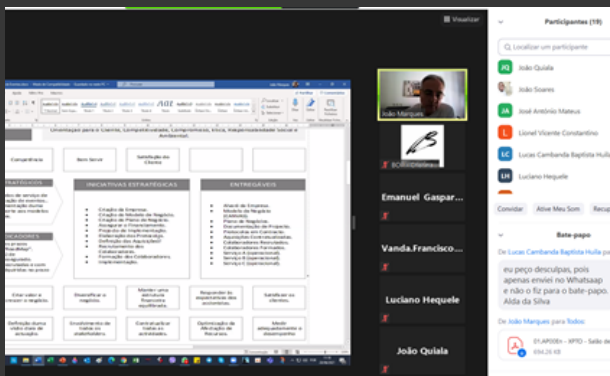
Visualizar

Participantes (19)

Localizar um participante

JQ João Quiala
João Soares
JA José António Mateus
L Lionel Vicente Constantino
LC Lucas Cambanda Baptista Hulla
LH Luciano Hequele

Convidar
Ative Meu Som
Recup

Bate-papo

De Lucas Cambanda Baptista Hulla pa

eu peço desculpas, pois apenas enviei no Whatsaap e não o fiz para o bate-papo. Alda da Silva

De João Marques para Todos

01.AP006ᵃ - XPTO - Salão de
694.26 KB

João Marques
BORRIOGestor
Emanuel Gaspar...
Vanda.Francisco...
Luciano Hequele
João Quiala

Orientação para o Cliente, Competitividade, Compromisso, Ética, Responsabilidade Social e Ambiental.

Competência
Bem Servir
Satisfação do Cliente

INICIATIVAS ESTRATÉGICAS
ENTREGAVEIS

Criação da Empresa.
Criação do Modelo de Negócio.
Criação do Plano de Negócio.
Assegurar o Financiamento.
Projecto de Implementação.
Elaboração dos Protocolos.
Definição das Aquisições.
Recrutamento dos Colaboradores.
Formação dos Colaboradores.
Implementação.

Alvará da Empresa.
Modelo de Negócio (CANVAS).
Plano de Negócio.
Documentação do Projecto.
Protocolos em Contrato.
Aquisições Contratualizadas.
Colaboradores Recrutados.
Colaboradores Formados.
Serviço A (operacional).
Serviço B (operacional).
Serviço C (operacional).

Criar valor e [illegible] o negócio.
Diversificar o negócio.
Manter uma estrutura financeira equilibrada.
Responder às expectativas dos accionistas.
Satisfazer os clientes.

Definição duma visão clara de actuação.
Envolvimento de todos os stakeholders.
Contratualizar todas as actividades.
Optimização da afectação de Recursos.
Medir adequadamente o desempenho.